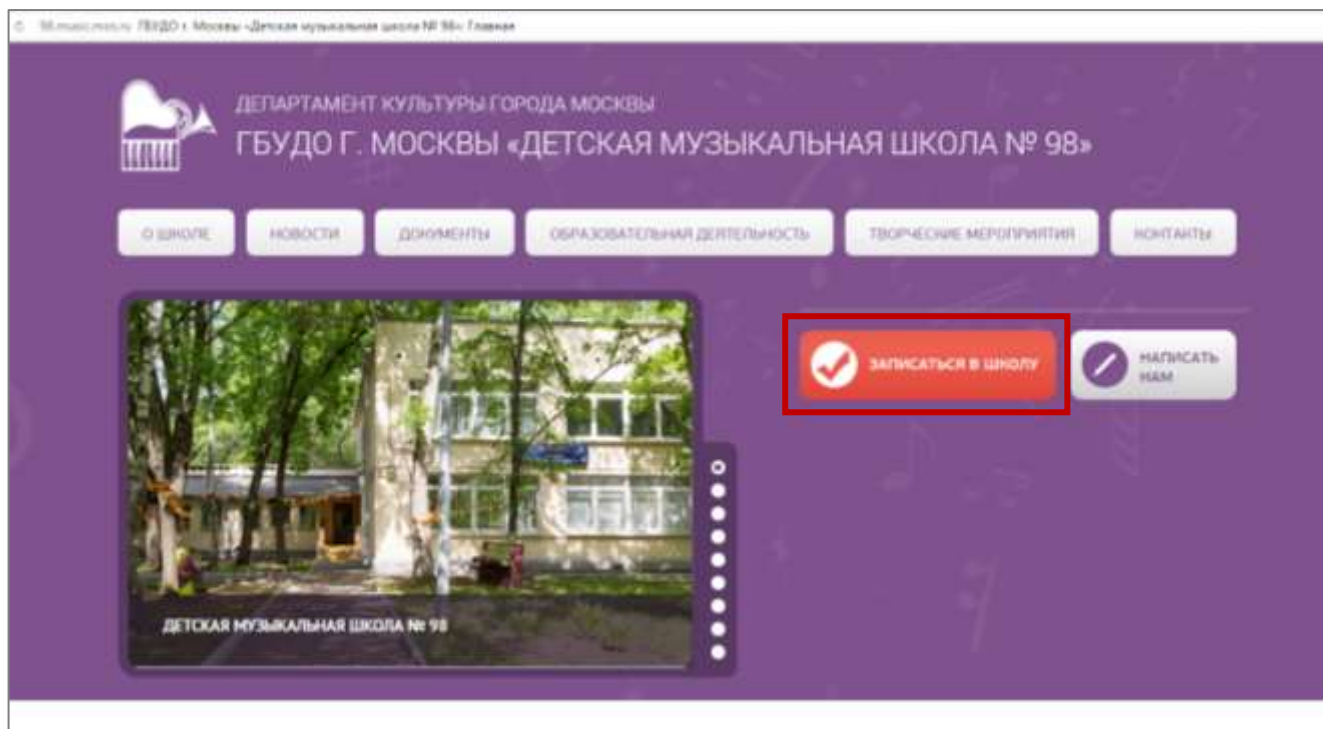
98.music.mos.ru ГБУДО г. Москвы «Детская музыкальная школа № 98» Главная

ДЕПАРТАМЕНТ КУЛЬТУРЫ ГОРОДА МОСКВЫ
ГБУДО Г. МОСКВЫ «ДЕТСКАЯ МУЗЫКАЛЬНАЯ ШКОЛА № 98»

О ШКОЛЕ | НОВОСТИ | ДОКУМЕНТЫ | ОБРАЗОВАТЕЛЬНАЯ ДЕЯТЕЛЬНОСТЬ | ТВОРЧЕСКИЕ МЕРОПРИЯТИЯ | КОНТАКТЫ

ЗАПИСАТЬСЯ В ШКОЛУ

НАПИСАТЬ НАМ

ДЕТСКАЯ МУЗЫКАЛЬНАЯ ШКОЛА № 98